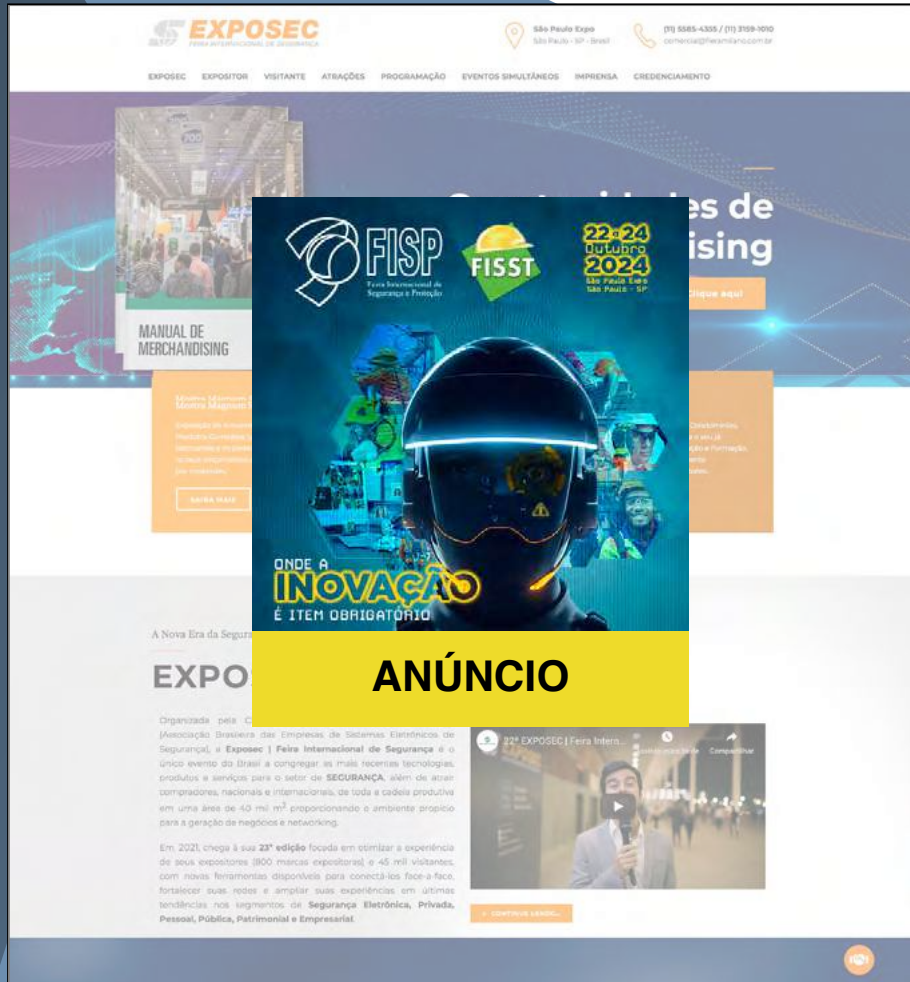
EXPOSEC
FEIRA INTERNACIONAL DE SEGURANÇA

São Paulo Expo
São Paulo - SP - Brasil

(11) 5585-4355 / (11) 3159-1010
comercial@feiramilano.com.br

EXPOSEC EXPOSITOR VISITANTE ATRAÇÕES PROGRAMAÇÃO EVENTOS SIMULTÂNEOS IMPRENSA CREDENCIAMENTO

MANUAL DE MERCHANDISING

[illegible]es de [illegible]ising

Clique aqui

Mostra Magnum

SAIBA MAIS

FISP
Feira Internacional de Segurança e Proteção

FISST

22 a 24 Outubro 2024
São Paulo Expo
São Paulo - SP

ONDE A INOVAÇÃO É ITEM OBRIGATÓRIO

ANÚNCIO

A Nova Era da Segura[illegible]

EXPO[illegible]

Organizada pela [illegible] (Associação Brasileira das Empresas de Sistemas Eletrônicos de Segurança), a Exposec | Feira Internacional de Segurança é o único evento do Brasil a congregar as mais recentes tecnologias, produtos e serviços para o setor de SEGURANÇA, além de atrair compradores, nacionais e internacionais, de toda a cadeia produtiva em uma área de 40 mil $m^2$ proporcionando o ambiente propício para a geração de negócios e networking.

Em 2021, chega à sua 23ª edição focada em otimizar a experiência de seus expositores (800 marcas expositoras) e 45 mil visitantes, com novas ferramentas disponíveis para conectá-los face-a-face, fortalecer suas redes e ampliar suas experiências em últimas tendências nos segmentos de Segurança Eletrônica, Privada, Pessoal, Pública, Patrimonial e Empresarial.

22ª EXPOSEC | Feira Intern...
Assistir mais tarde Compartilhar

CONTINUE LENDO...